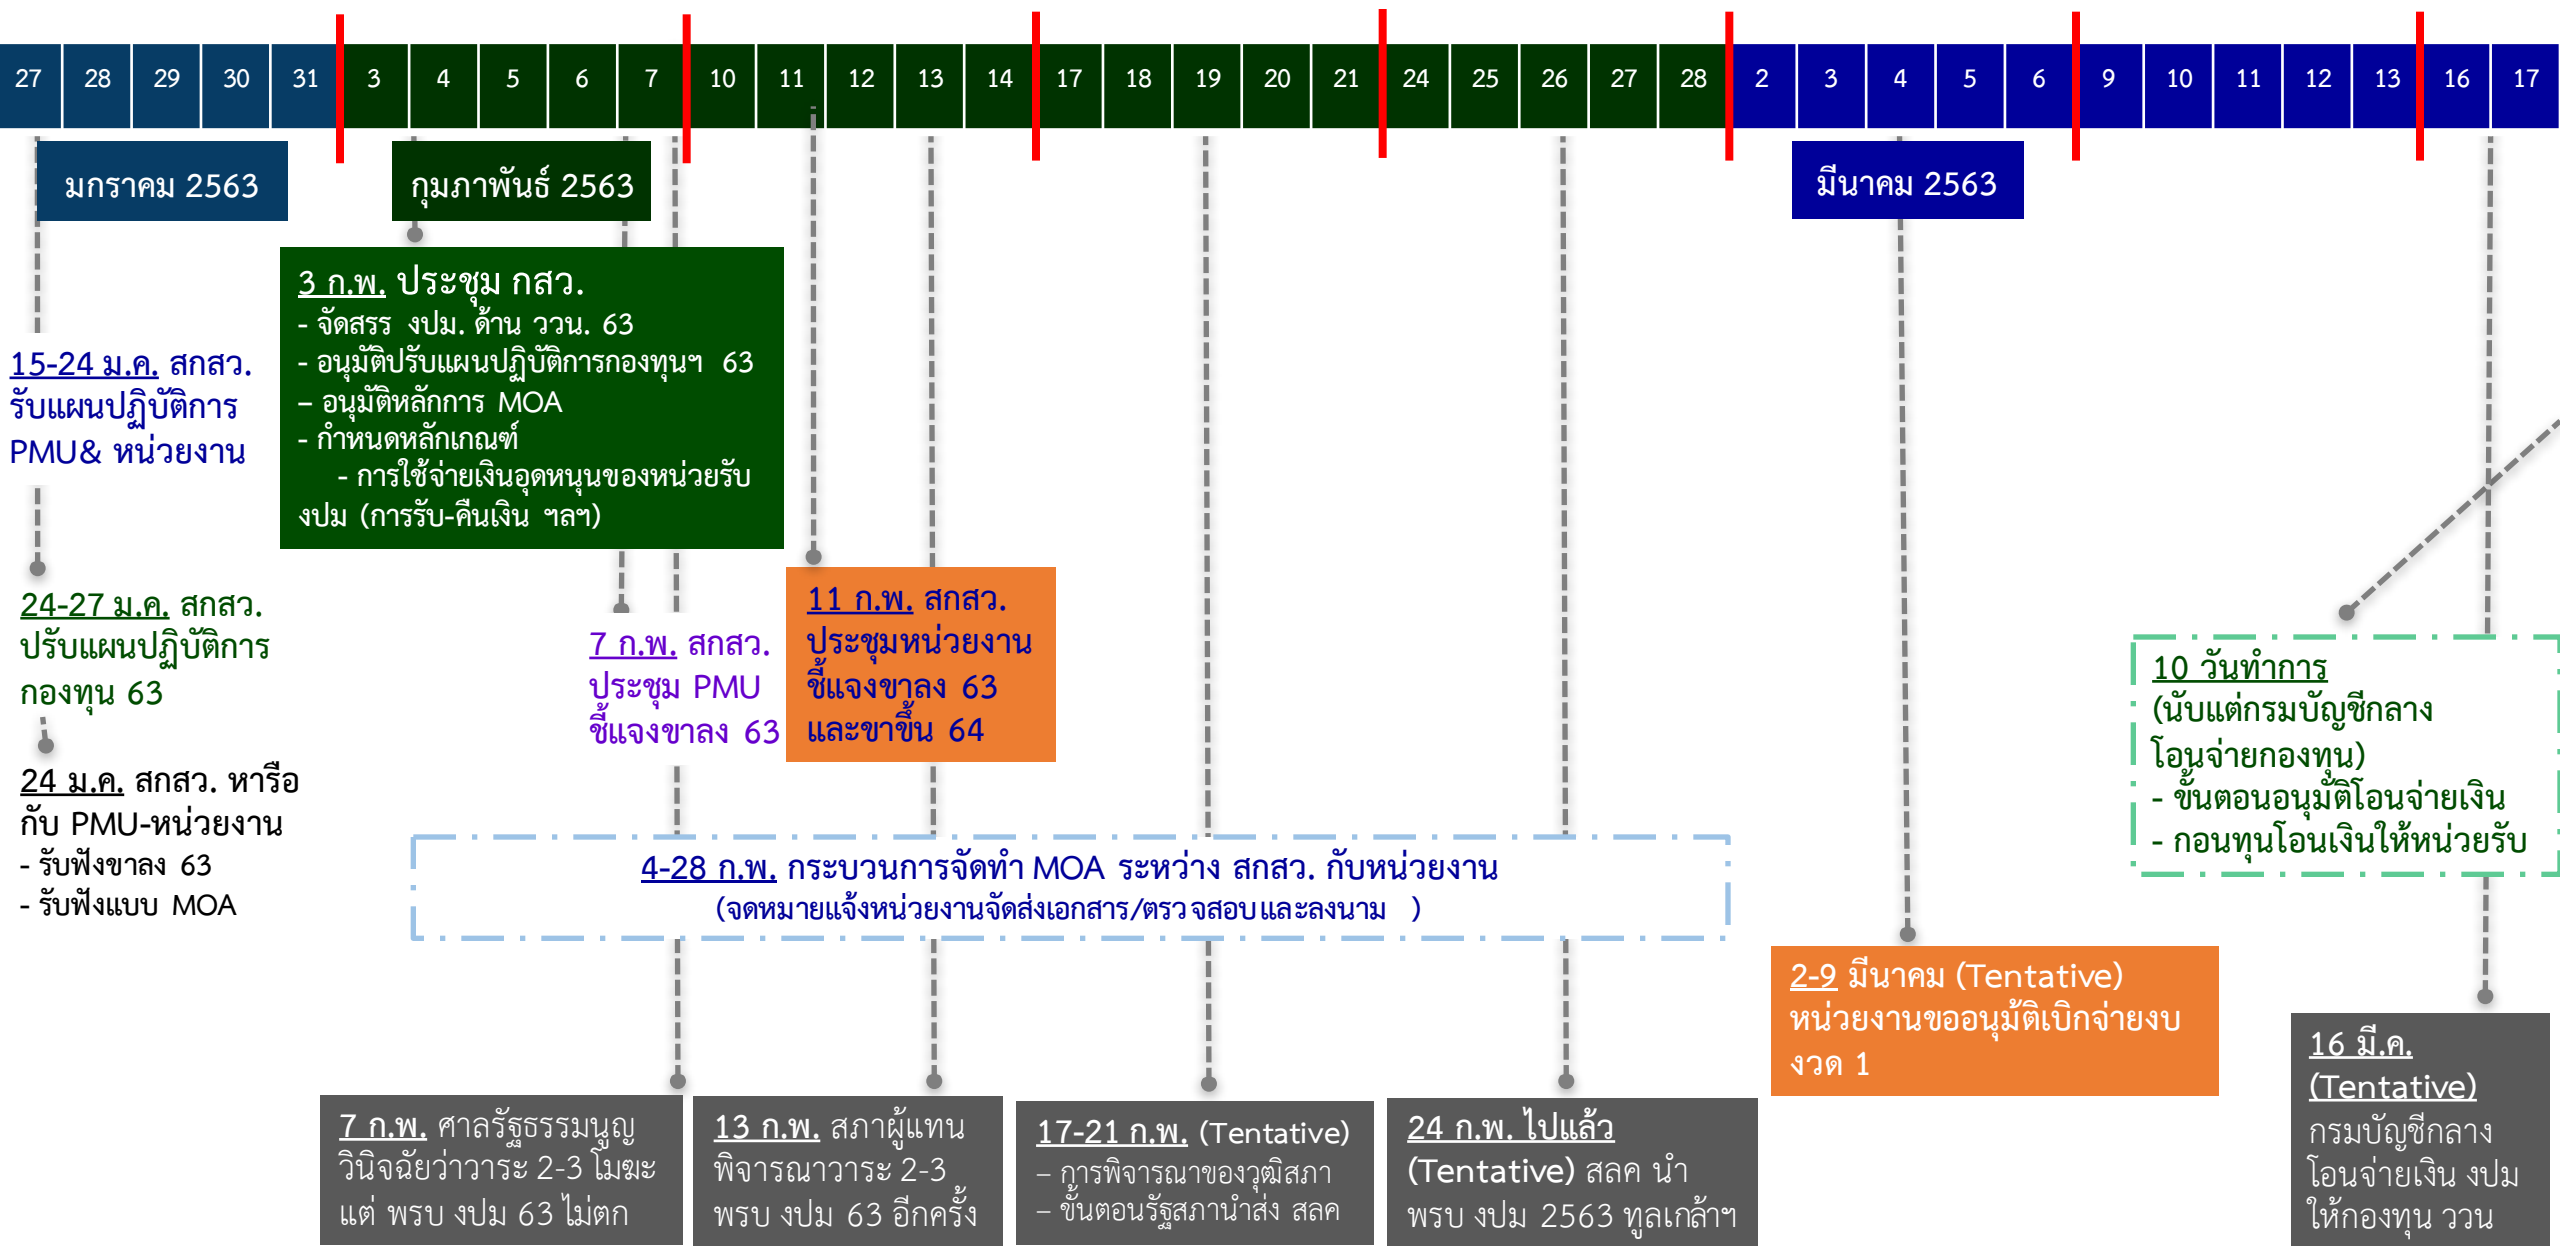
27 28 29 30 31 3 4 5 6 7 10 11 12 13 14 17 18 19 20 21 24 25 26 27 28 2 3 4 5 6 9 10 11 12 13 16 17

มกราคม 2563

กุมภาพันธ์ 2563

มีนาคม 2563

3 ก.พ. ประชุม กสว.
- จัดสรร งปม. ด้าน ววน. 63
- อนุมัติปรับแผนปฏิบัติการกองทุนฯ 63
– อนุมัติหลักการ MOA
- กำหนดหลักเกณฑ์
- การใช้จ่ายเงินอุดหนุนของหน่วยรับงปม (การรับ-คืนเงิน ฯลฯ)

15-24 ม.ค. สกสว. รับแผนปฏิบัติการ PMU& หน่วยงาน

24-27 ม.ค. สกสว. ปรับแผนปฏิบัติการกองทุน 63

24 ม.ค. สกสว. หารือกับ PMU-หน่วยงาน
- รับฟังขาลง 63
- รับฟังแบบ MOA

7 ก.พ. สกสว. ประชุม PMU ชี้แจงขาลง 63

11 ก.พ. สกสว. ประชุมหน่วยงาน ชี้แจงขาลง 63 และขาขึ้น 64

10 วันทำการ (นับแต่กรมบัญชีกลางโอนจ่ายกองทุน)
- ขั้นตอนอนุมัติโอนจ่ายเงิน
- กอนทุนโอนเงินให้หน่วยรับ

4-28 ก.พ. กระบวนการจัดทำ MOA ระหว่าง สกสว. กับหน่วยงาน
(จดหมายแจ้งหน่วยงานจัดส่งเอกสาร/ตรวจสอบและลงนาม )

2-9 มีนาคม (Tentative) หน่วยงานขออนุมัติเบิกจ่ายงบ งวด 1

16 มี.ค. (Tentative) กรมบัญชีกลางโอนจ่ายเงิน งปม ให้กองทุน ววน

7 ก.พ. ศาลรัฐธรรมนูญวินิจฉัยว่าวาระ 2-3 โมฆะ แต่ พรบ งปม 63 ไม่ตก

13 ก.พ. สภาผู้แทนพิจารณาวาระ 2-3 พรบ งปม 63 อีกครั้ง

17-21 ก.พ. (Tentative)
– การพิจารณาของวุฒิสภา
– ขั้นตอนรัฐสภานำส่ง สลค

24 ก.พ. ไปแล้ว (Tentative) สลค นำ พรบ งปม 2563 ทูลเกล้าฯ